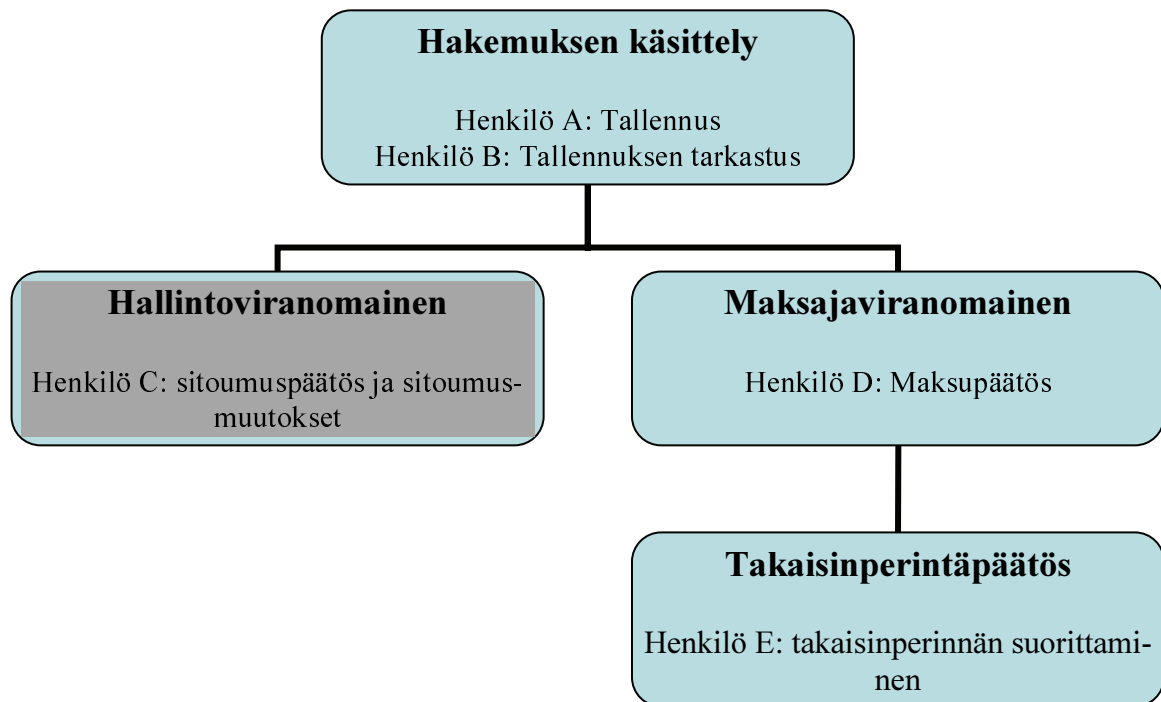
Hakemuksen käsittely

Henkilö A: Tallennus
Henkilö B: Tallennuksen tarkastus

Hallintoviranomainen

Henkilö C: sitoumuspäätös ja sitoumusmuutokset

Maksajaviranomainen

Henkilö D: Maksupäätös

Takaisinperintäpäätös

Henkilö E: takaisinperinnän suorittaminen